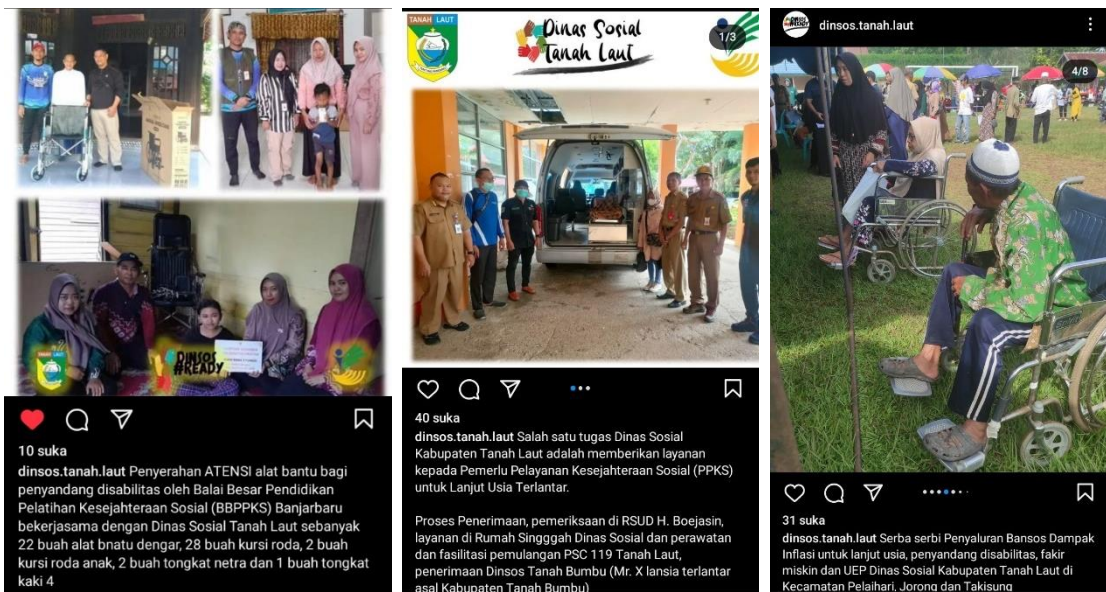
DINSOS #READY

10 suka

dinsos.tanah.laut Penyerahan ATENSI alat bantu bagi penyandang disabilitas oleh Balai Besar Pendidikan Pelatihan Kesejahteraan Sosial (BBPPKS) Banjarbaru bekerjasama dengan Dinas Sosial Tanah Laut sebanyak 22 buah alat bnatu dengar, 28 buah kursi roda, 2 buah kursi roda anak, 2 buah tongkat netra dan 1 buah tongkat kaki 4

TANAH LAUT

Dinas Sosial Tanah Laut

1/3

40 suka

dinsos.tanah.laut Salah satu tugas Dinas Sosial Kabupaten Tanah Laut adalah memberikan layanan kepada Pemerlu Pelayanan Kesejahteraan Sosial (PPKS) untuk Lanjut Usia Terlantar.

Proses Penerimaan, pemeriksaan di RSUD H. Boejasin, layanan di Rumah Singgah Dinas Sosial dan perawatan dan fasilitasi pemulangan PSC 119 Tanah Laut, penerimaan Dinsos Tanah Bumbu (Mr. X lansia terlantar asal Kabupaten Tanah Bumbu)

dinsos.tanah.laut

4/8

31 suka

dinsos.tanah.laut Serba serbi Penyaluran Bansos Dampak Inflasi untuk lanjut usia, penyandang disabilitas, fakir miskin dan UEP Dinas Sosial Kabupaten Tanah Laut di Kecamatan Pelaihari, Jorong dan Takisung